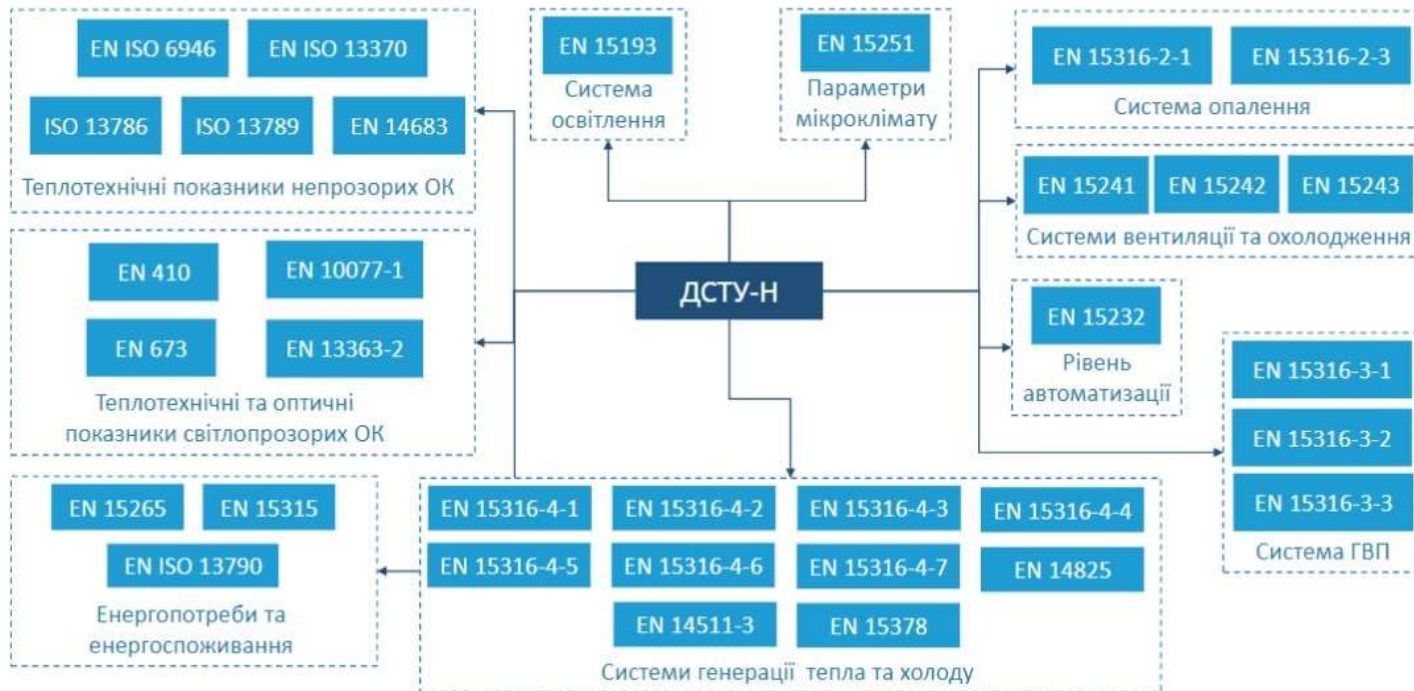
EN ISO 6946
EN ISO 13370
ISO 13786
ISO 13789
EN 14683
Теплотехнічні показники непрозорих ОК

EN 15193
Система освітлення

EN 15251
Параметри мікроклімату

EN 15316-2-1
EN 15316-2-3
Система опалення

EN 15241
EN 15242
EN 15243
Системи вентиляції та охолодження

EN 410
EN 10077-1
EN 673
EN 13363-2
Теплотехнічні та оптичні показники світлопрозорих ОК

ДСТУ-Н

EN 15232
Рівень автоматизації

EN 15316-3-1
EN 15316-3-2
EN 15316-3-3
Система ГВП

EN 15265
EN 15315
EN ISO 13790
Енергопотреби та енергоспоживання

EN 15316-4-1
EN 15316-4-2
EN 15316-4-3
EN 15316-4-4
EN 15316-4-5
EN 15316-4-6
EN 15316-4-7
EN 14825
EN 14511-3
EN 15378
Системи генерації тепла та холоду